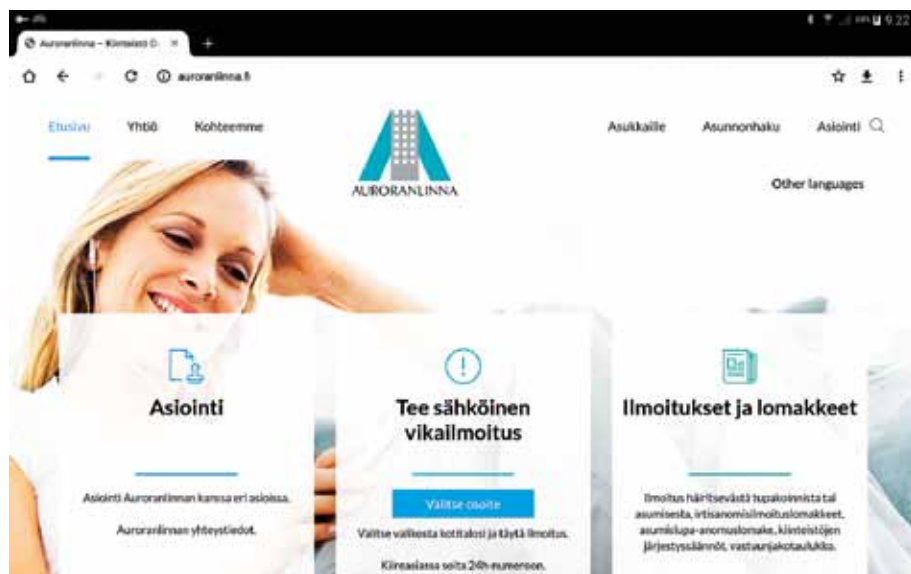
9.22

Auroranlinna – Kiinteistö O ×

+

auroranlinna.fi

Etusivu Yhtiö Kohteemme

AURORANLINNA

Asukkaille Asunnonhaku Asiointi

Other languages

Asiointi

Asiointi Auroranlinnan kanssa eri asioissa.

Auroranlinnan yhteystiedot.

Tee sähköinen vikailmoitus

Valitse osoite

Valitse valikosta kotitalosi ja täytä ilmoitus.

Kiireasiassa soita 24h-numeroon.

Ilmoitukset ja lomakkeet

Ilmoitus häiritsevästä tupakoinnista tai asumisesta, irtisanomisilmoituslomakkeet, asumislupa-anomuslomake, kiinteistöjen järjestyssäännöt, vastuunjakotaulukko.